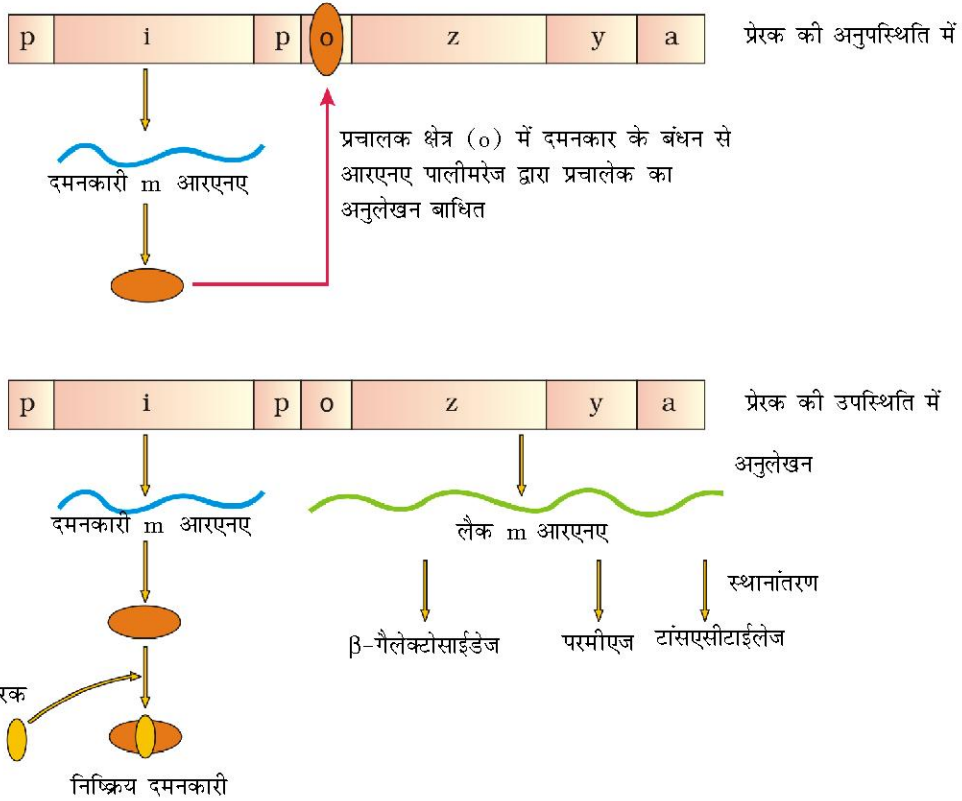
p i p o z y a

प्रेरक की अनुपस्थिति में

दमनकारी m आरएनए

प्रचालक क्षेत्र (o) में दमनकार के बंधन से आरएनए पालीमरेज द्वारा प्रचालेक का अनुलेखन बाधित

p i p o z y a

प्रेरक की उपस्थिति में

अनुलेखन

दमनकारी m आरएनए

लैक m आरएनए

स्थानांतरण

β-गैलेक्टोसाईडेज

परमीएज

टांसएसीटाईलेज

रक

निष्क्रिय दमनकारी